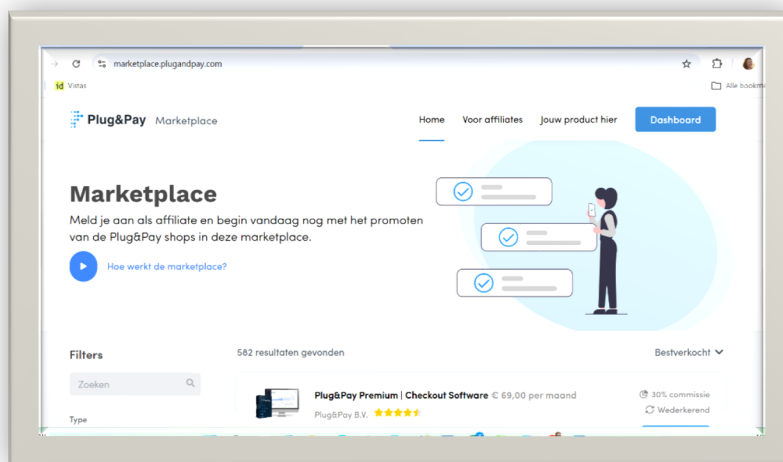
marketplace.plugandpay.com

Vistas

Alle bookm

Plug&Pay Marketplace

Home Voor affiliates Jouw product hier Dashboard

Marketplace

Meld je aan als affiliate en begin vandaag nog met het promoten van de Plug&Pay shops in deze marketplace.

Hoe werkt de marketplace?

Filters

Zoeken

Type

582 resultaten gevonden

Bestverkocht

Plug&Pay Premium | Checkout Software € 69,00 per maand

Plug&Pay B.V.

30% commissie

Wederkerend